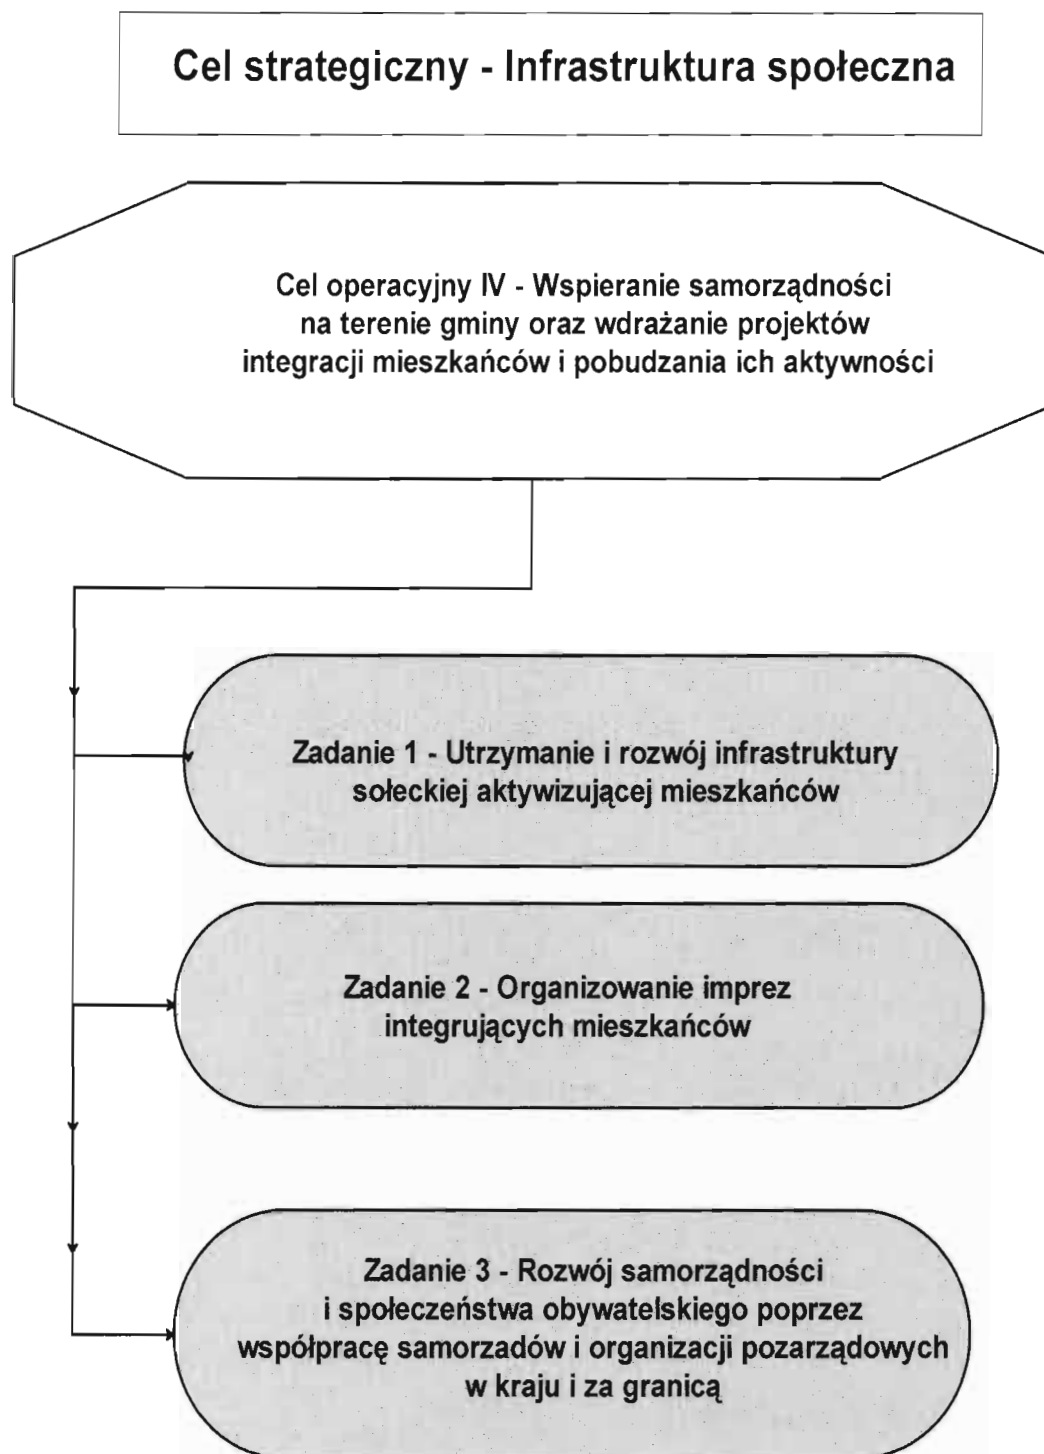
Cel strategiczny - Infrastruktura społeczna

Cel operacyjny IV - Wspieranie samorządności na terenie gminy oraz wdrażanie projektów integracji mieszkańców i pobudzania ich aktywności

Zadanie 1 - Utrzymanie i rozwój infrastruktury sołeckiej aktywizującej mieszkańców

Zadanie 2 - Organizowanie imprez integrujących mieszkańców

Zadanie 3 - Rozwój samorządności i społeczeństwa obywatelskiego poprzez współpracę samorzadów i organizacji pozarządowych w kraju i za granicą